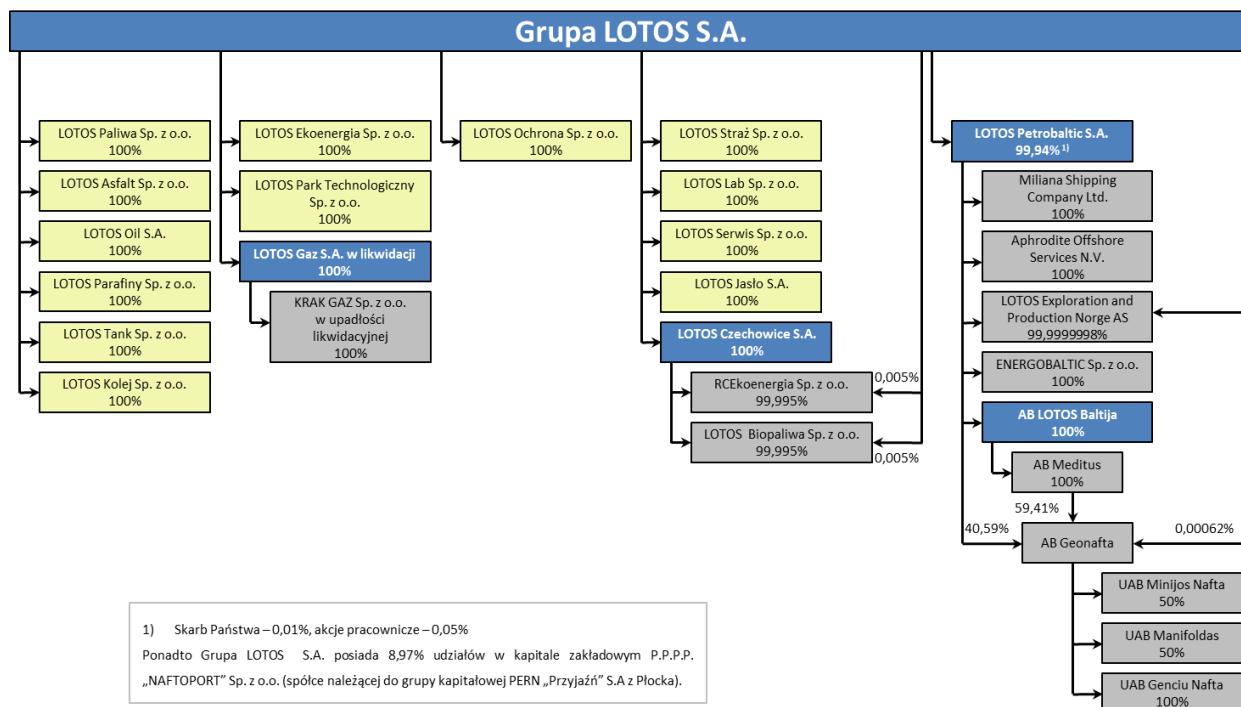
Grupa LOTOS S.A.

LOTOS Paliwa Sp. z o.o.
100%

LOTOS Asfalt Sp. z o.o.
100%

LOTOS Oil S.A.
100%

LOTOS Parafiny Sp. z o.o.
100%

LOTOS Tank Sp. z o.o.
100%

LOTOS Kolej Sp. z o.o.
100%

LOTOS Ekoenergia Sp. z o.o.
100%

LOTOS Park Technologiczny Sp. z o.o.
100%

LOTOS Gaz S.A. w likwidacji
100%

KRAK GAZ Sp. z o.o. w upadłości likwidacyjnej
100%

LOTOS Ochrona Sp. z o.o.
100%

LOTOS Straż Sp. z o.o.
100%

LOTOS Lab Sp. z o.o.
100%

LOTOS Serwis Sp. z o.o.
100%

LOTOS Jasło S.A.
100%

LOTOS Czechowice S.A.
100%

RCEkoenergia Sp. z o.o.
99,995%

0,005%

LOTOS Biopaliwa Sp. z o.o.
99,995%

0,005%

LOTOS Petrobaltic S.A.
99,94% $^{1)}$

Miliana Shipping Company Ltd.
100%

Aphrodite Offshore Services N.V.
100%

LOTOS Exploration and Production Norge AS
99,9999998%

ENERGOBALTIC Sp. z o.o.
100%

AB LOTOS Baltija
100%

AB Meditus
100%

59,41%

40,59%

AB Geonafta

0,00062%

UAB Minijos Nafta
50%

UAB Manifoldas
50%

UAB Genciu Nafta
100%

1) Skarb Państwa – 0,01%, akcje pracownicze – 0,05%
Ponadto Grupa LOTOS S.A. posiada 8,97% udziałów w kapitale zakładowym P.P.P.P. „NAFTOPORT" Sp. z o.o. (spółce należącej do grupy kapitałowej PERN „Przyjaźń" S.A z Płocka).